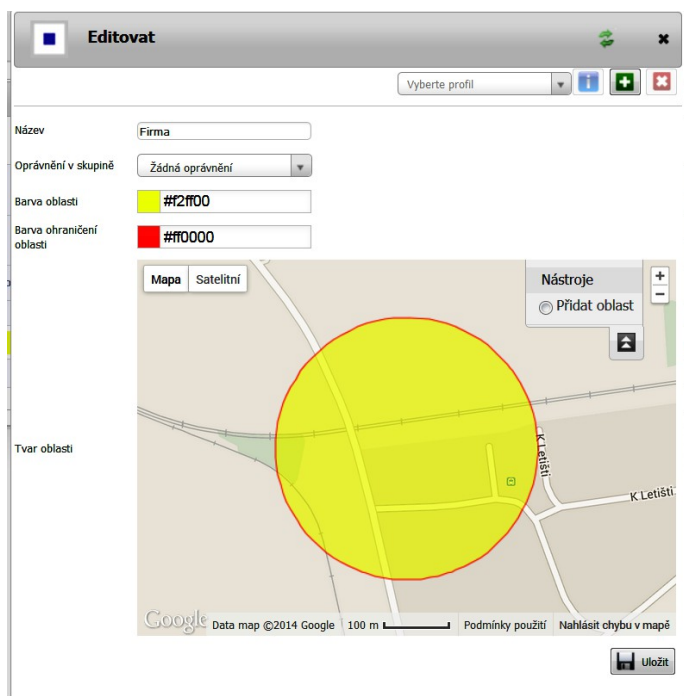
Editovat

Vyberte profil

Název
Firma

Oprávnění v skupině
Žádná oprávnění

Barva oblasti
#f2ff00

Barva ohraničení oblasti
#ff0000

Mapa
Satelitní

Nástroje
Přidat oblast

+
−

Tvar oblasti

K Letišti
K Letišti

Google
Data map ©2014 Google
100 m
Podmínky použití
Nahlásit chybu v mapě

Uložit